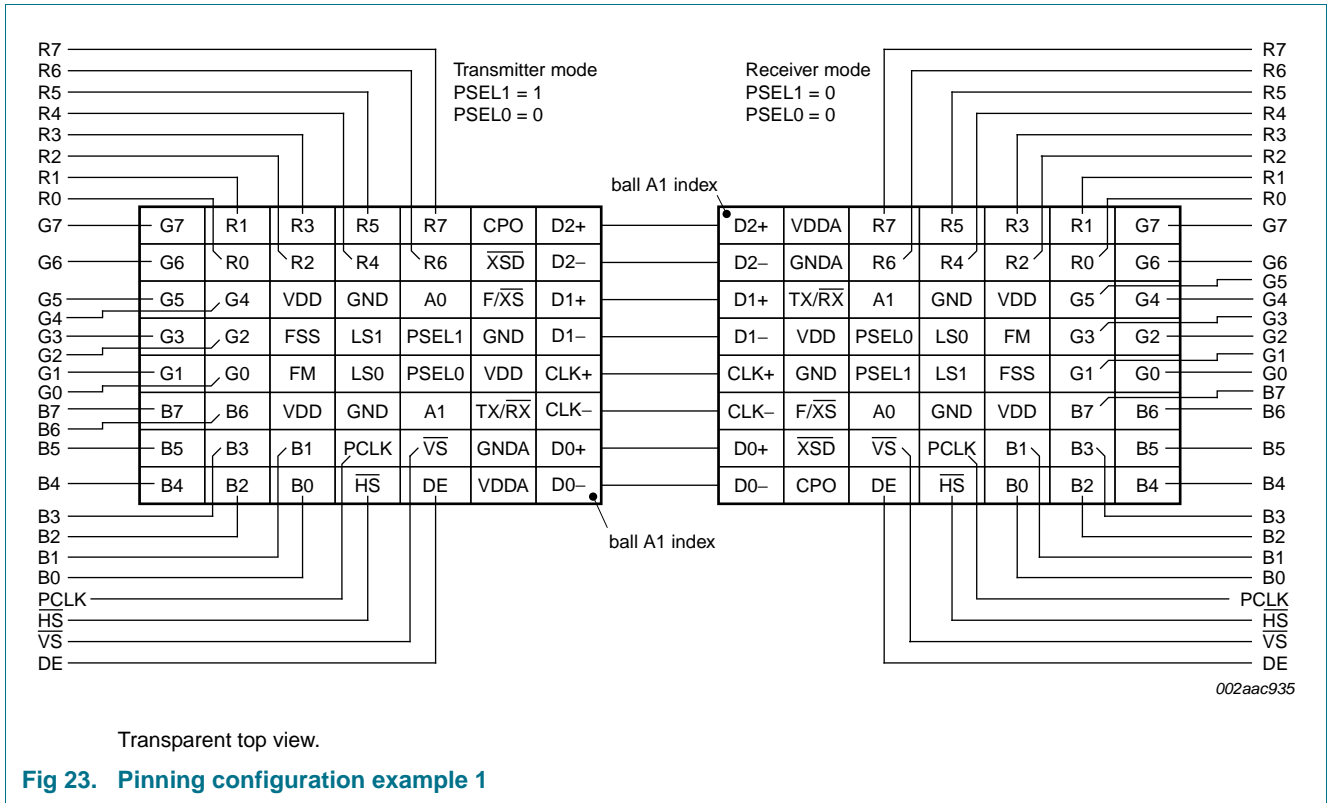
Transmitter mode
PSEL1 = 1
PSEL0 = 0

Receiver mode
PSEL1 = 0
PSEL0 = 0

R7
R6
R5
R4
R3
R2
R1
R0
G7
G6
G5
G4
G3
G2
G1
G0
B7
B6
B5
B4
B3
B2
B1
B0
PCLK
$\overline{HS}$
$\overline{VS}$
DE

ball A1 index

| G7 | R1 | R3 | R5 | R7 | CPO | D2+ |
|---|---|---|---|---|---|---|
| G6 | R0 | R2 | R4 | R6 | $\overline{XSD}$ | D2− |
| G5 | G4 | VDD | GND | A0 | F/$\overline{XS}$ | D1+ |
| G3 | G2 | FSS | LS1 | PSEL1 | GND | D1− |
| G1 | G0 | FM | LS0 | PSEL0 | VDD | CLK+ |
| B7 | B6 | VDD | GND | A1 | TX/$\overline{RX}$ | CLK− |
| B5 | B3 | B1 | PCLK | $\overline{VS}$ | GNDA | D0+ |
| B4 | B2 | B0 | $\overline{HS}$ | DE | VDDA | D0− |

ball A1 index

| D2+ | VDDA | R7 | R5 | R3 | R1 | G7 |
|---|---|---|---|---|---|---|
| D2− | GNDA | R6 | R4 | R2 | R0 | G6 |
| D1+ | TX/$\overline{RX}$ | A1 | GND | VDD | G5 | G4 |
| D1− | VDD | PSEL0 | LS0 | FM | G3 | G2 |
| CLK+ | GND | PSEL1 | LS1 | FSS | G1 | G0 |
| CLK− | F/$\overline{XS}$ | A0 | GND | VDD | B7 | B6 |
| D0+ | $\overline{XSD}$ | $\overline{VS}$ | PCLK | B1 | B3 | B5 |
| D0− | CPO | DE | $\overline{HS}$ | B0 | B2 | B4 |

R7
R6
R5
R4
R3
R2
R1
R0
G7
G6
G5
G4
G3
G2
G1
G0
B7
B6
B5
B4
B3
B2
B1
B0
PCLK
$\overline{HS}$
$\overline{VS}$
DE

002aac935

Transparent top view.

Fig 23. Pinning configuration example 1